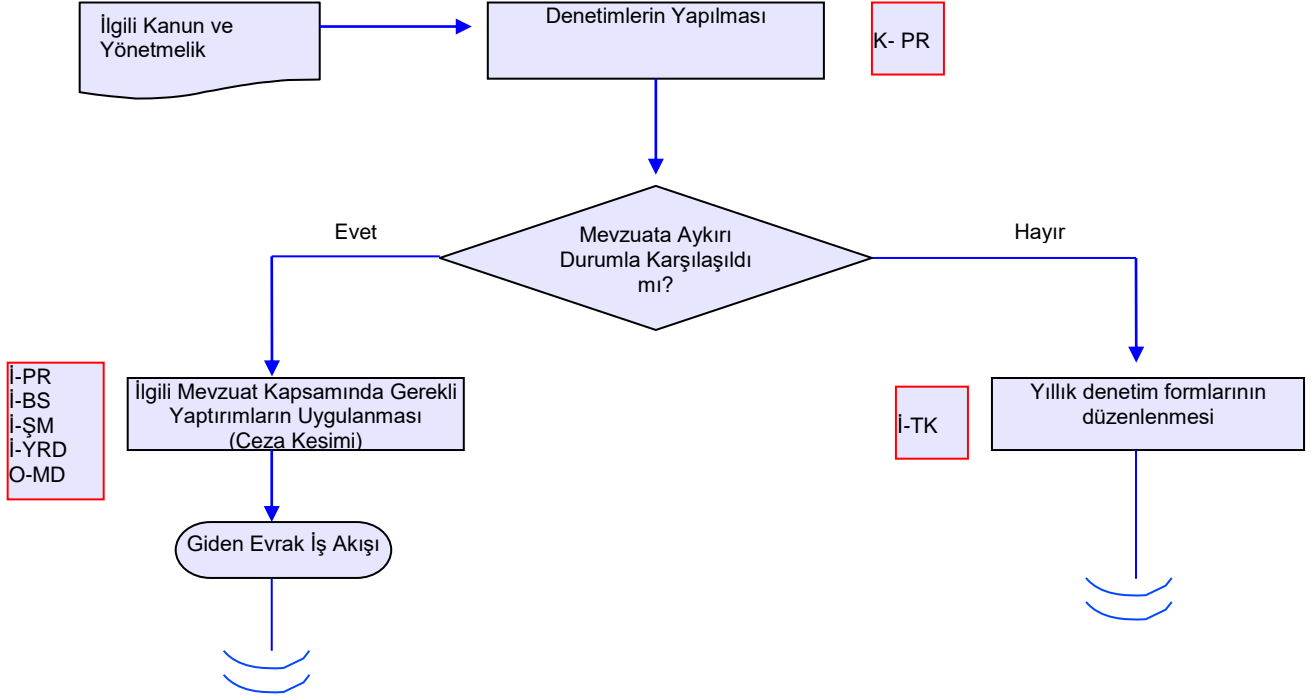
İlgili Kanun ve Yönetmelik

Denetimlerin Yapılması

K- PR

Evet

Mevzuata Aykırı Durumla Karşılaşıldı mı?

Hayır

İ-PR
İ-BS
İ-ŞM
İ-YRD
O-MD

İlgili Mevzuat Kapsamında Gerekli Yaptırımların Uygulanması (Ceza Kesimi)

İ-TK

Yıllık denetim formlarının düzenlenmesi

Giden Evrak İş Akışı